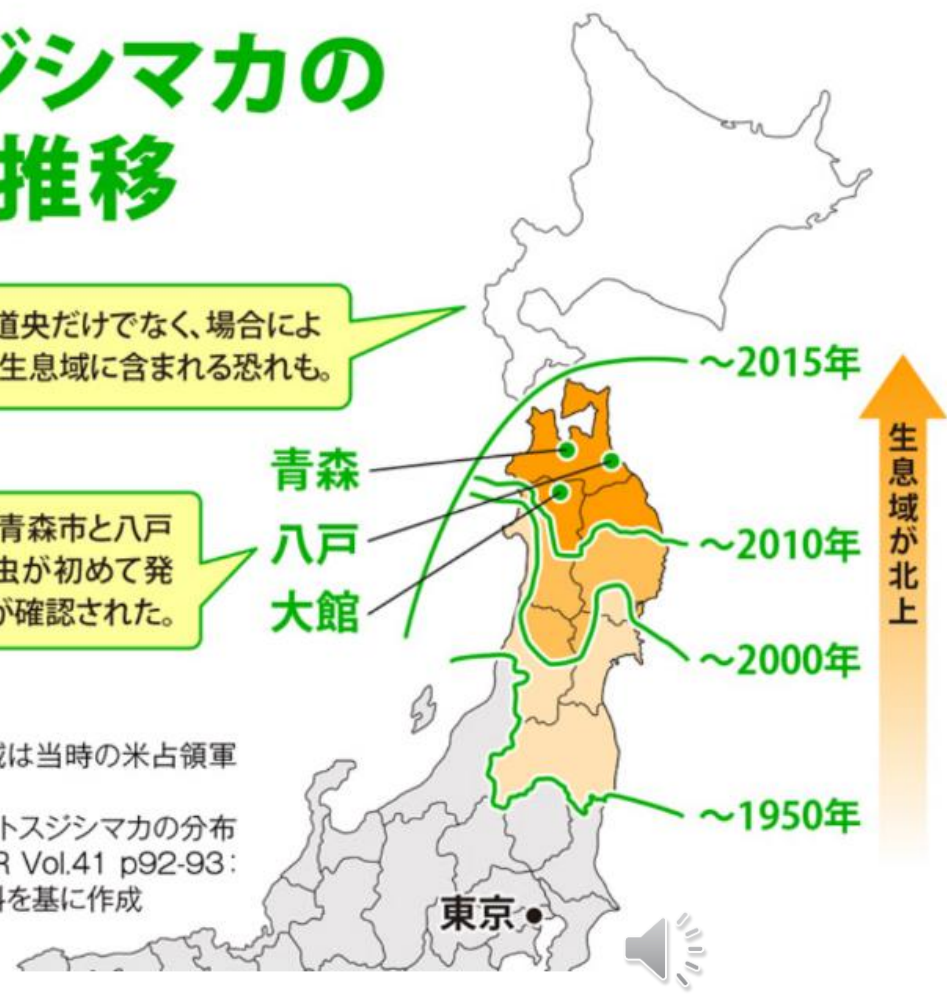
ジシマカの
推移

道央だけでなく、場合によ
生息域に含まれる恐れも。

～2015年

生息域が北上

青森
八戸
大館

青森市と八戸
虫が初めて発
が確認された。

～2010年

～2000年

或は当時の米占領軍

トスジシマカの分布
R Vol.41 p92-93:
斗を基に作成

～1950年

東京